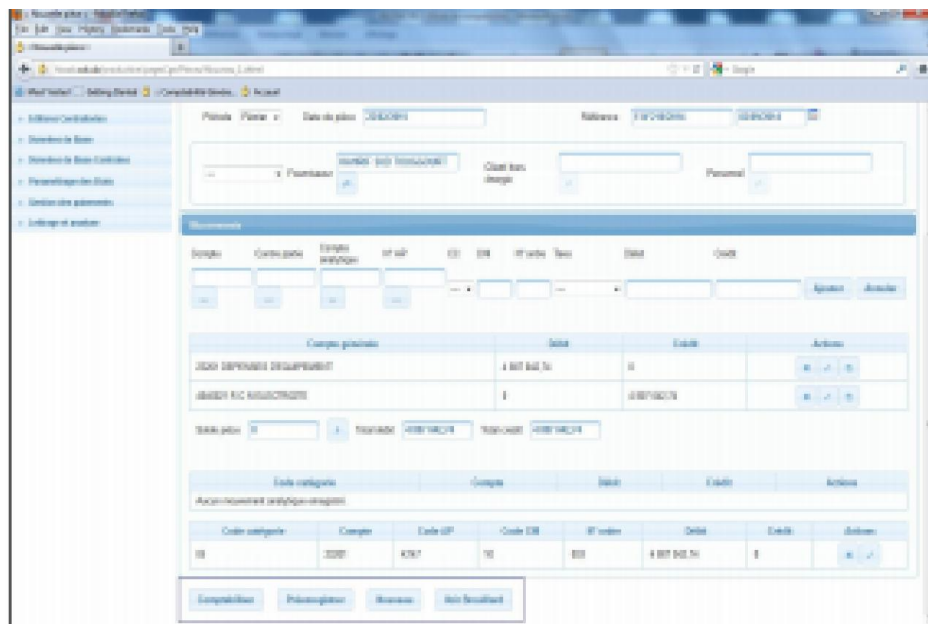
Nouvelle pièce - Mozilla Firefox

Fichier Edition Affichage Historique Marque-pages Outils Aide

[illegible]

Most Visited | Getting Started | Comptabilité Générale | Accueil

Editions Comptabilité

Saisie de Base

Saisie de Base Comptable

Paramétrage des états

Gestion des paiements

Lettrage et analyse

Période Février Date de pièce 23/02/2014 Référence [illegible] 23/02/2014

Fournisseur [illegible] Client tiers charge Personnel

Mouvements

Compte Contre partie Compte analytique N° MP C1 DS N° ordre Taux Débit Crédit

Ajouter Annuler

| Compte générale | Débit | Crédit | Actions |
|---|---|---|---|
| 2520 DEPENSES EQUIPEMENT | 4 007 042,74 | 0 | |
| 464000 F.C NOUVOTROTE | 0 | 4007 042,74 | |

Solde pièce 0 Total débit 4 007 042,74 Total crédit 4 007 042,74

| Code catégorie | Compte | Débit | Crédit | Actions |
|---|---|---|---|---|
| Aucun mouvement analytique enregistré | | | | |

| Code catégorie | Compte | Code UP | Code DS | N° ordre | Débit | Crédit | Actions |
|---|---|---|---|---|---|---|---|
| 03 | 25201 | K017 | 10 | 003 | 4 007 042,74 | 0 | |

Comptabiliser Préenregistrer Nouveau Voir Brouillard